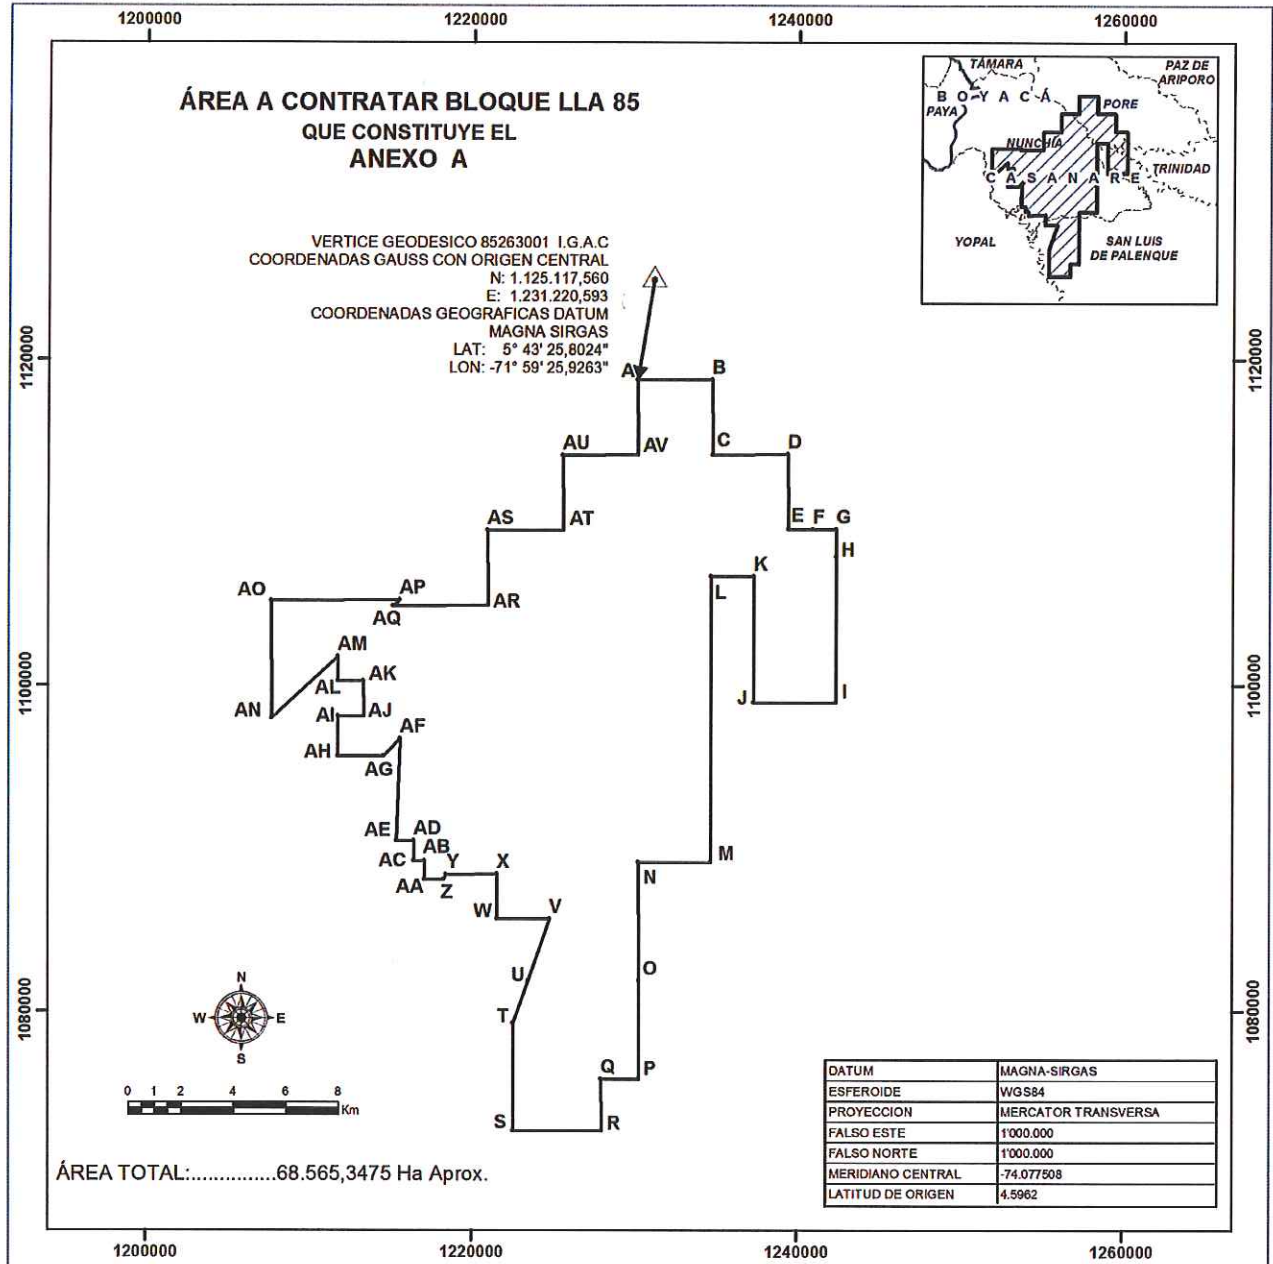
1200000 1220000 1240000 1260000

ÁREA A CONTRATAR BLOQUE LLA 85
QUE CONSTITUYE EL
ANEXO A

TÁMARA
PAZ DE ARIPORO
B O Y A C Á
PAYA
PORE
NUNCHÍA
C A S A N A R E
TRINIDAD
YOPAL
SAN LUIS DE PALENQUE

VERTICE GEODESICO 85263001 I.G.A.C
COORDENADAS GAUSS CON ORIGEN CENTRAL
N: 1.125.117,560
E: 1.231.220,593
COORDENADAS GEOGRAFICAS DATUM
MAGNA SIRGAS
LAT: 5° 43' 25,8024"
LON: -71° 59' 25,9263"

1120000

A B
AU AV C D
AS AT E F G
H
AO AP K
AQ AR L
AM
AL AK
AN AI AJ J I
AF
AH
AG
AE AD
AB
AC Y X M
AA Z N
W V
U O
T
Q P
S R

1100000
1080000

N
W E
S

0 1 2 4 6 8 Km

ÁREA TOTAL:...............68.565,3475 Ha Aprox.

| DATUM | MAGNA-SIRGAS |
|---|---|
| ESFEROIDE | WGS84 |
| PROYECCION | MERCATOR TRANSVERSA |
| FALSO ESTE | 1'000.000 |
| FALSO NORTE | 1'000.000 |
| MERIDIANO CENTRAL | -74.077508 |
| LATITUD DE ORIGEN | 4.5962 |

1200000 1220000 1240000 1260000